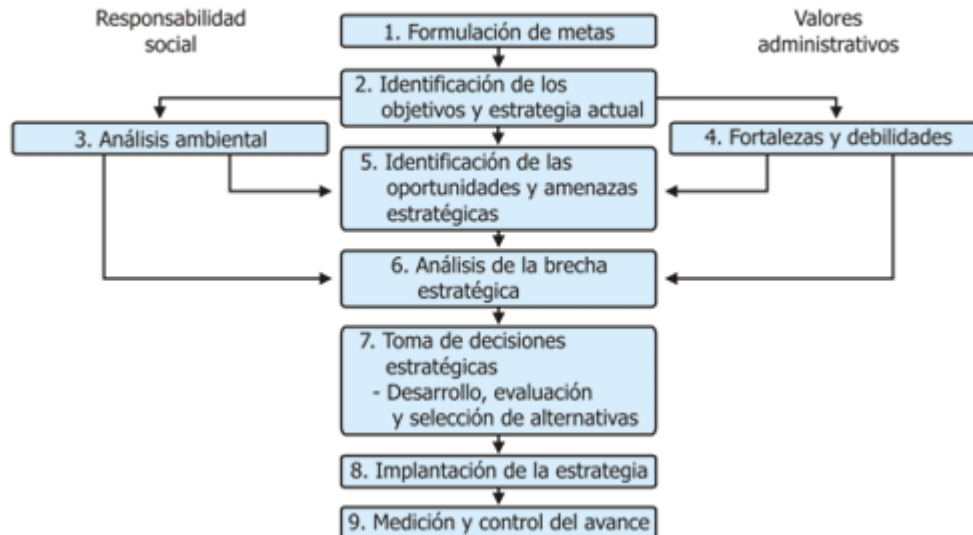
Responsabilidad social

1. Formulación de metas

Valores administrativos

2. Identificación de los objetivos y estrategia actual

3. Análisis ambiental

4. Fortalezas y debilidades

5. Identificación de las oportunidades y amenazas estratégicas

6. Análisis de la brecha estratégica

7. Toma de decisiones estratégicas
- Desarrollo, evaluación y selección de alternativas

8. Implantación de la estrategia

9. Medición y control del avance